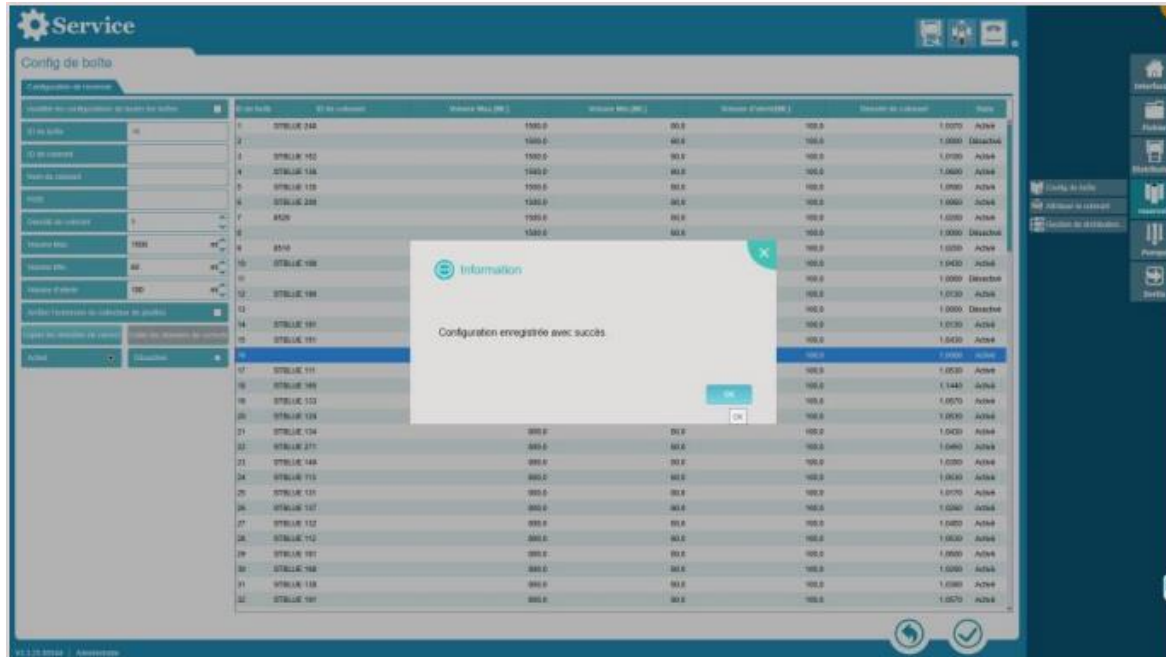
Service

Config de boîte

Configuration de réservoir

ID de boîte
ID de colorant
Nom du colorant
Densité de colorant
Volume Max 1500
Volume Min 60
Volume d'alerte 180
Actif
Désactiver

| ID de boîte | ID de colorant | Volume Max (ML) | Volume Min (ML) | Volume d'alerte (ML) | Densité de colorant | Etats |
|---|---|---|---|---|---|---|
| 1 | STBLUE 248 | 1500.0 | 60.0 | 180.0 | 1.0370 | Activé |
| 2 | | 1500.0 | 60.0 | 180.0 | 1.0000 | Désactivé |
| 3 | STBLUE 152 | 1500.0 | 60.0 | 180.0 | 1.0100 | Activé |
| 4 | STBLUE 138 | 1500.0 | 60.0 | 180.0 | 1.0600 | Activé |
| 5 | STBLUE 135 | 1500.0 | 60.0 | 180.0 | 1.0590 | Activé |
| 6 | STBLUE 248 | 1500.0 | 60.0 | 180.0 | 1.0060 | Activé |
| 7 | 8520 | 1500.0 | 60.0 | 180.0 | 1.0200 | Activé |
| 8 | | 1500.0 | 60.0 | 180.0 | 1.0000 | Désactivé |
| 9 | 8510 | | | 180.0 | 1.0200 | Activé |
| 10 | STBLUE 106 | | | 180.0 | 1.0430 | Activé |
| 11 | | | | 180.0 | 1.0000 | Désactivé |
| 12 | STBLUE 186 | | | 180.0 | 1.0130 | Activé |
| 13 | | | | 180.0 | 1.0000 | Désactivé |
| 14 | STBLUE 181 | | | 180.0 | 1.0130 | Activé |
| 15 | STBLUE 151 | | | 180.0 | 1.0430 | Activé |
| 16 | | | | 180.0 | 1.0000 | Activé |
| 17 | STBLUE 111 | | | 180.0 | 1.0530 | Activé |
| 18 | STBLUE 165 | | | 180.0 | 1.1440 | Activé |
| 19 | STBLUE 133 | | | 180.0 | 1.0570 | Activé |
| 20 | STBLUE 124 | | | 180.0 | 1.0530 | Activé |
| 21 | STBLUE 134 | 800.0 | 60.0 | 180.0 | 1.0430 | Activé |
| 22 | STBLUE 271 | 800.0 | 60.0 | 180.0 | 1.0460 | Activé |
| 23 | STBLUE 149 | 800.0 | 60.0 | 180.0 | 1.0260 | Activé |
| 24 | STBLUE 113 | 800.0 | 60.0 | 180.0 | 1.0630 | Activé |
| 25 | STBLUE 131 | 800.0 | 60.0 | 180.0 | 1.0170 | Activé |
| 26 | STBLUE 107 | 800.0 | 60.0 | 180.0 | 1.0260 | Activé |
| 27 | STBLUE 132 | 800.0 | 60.0 | 180.0 | 1.0450 | Activé |
| 28 | STBLUE 112 | 800.0 | 60.0 | 180.0 | 1.0530 | Activé |
| 29 | STBLUE 161 | 800.0 | 60.0 | 180.0 | 1.0500 | Activé |
| 30 | STBLUE 168 | 800.0 | 60.0 | 180.0 | 1.0260 | Activé |
| 31 | STBLUE 138 | 800.0 | 60.0 | 180.0 | 1.0380 | Activé |
| 32 | STBLUE 191 | 800.0 | 60.0 | 180.0 | 1.0570 | Activé |

Information

Configuration enregistrée avec succès.

OK
OK

Config de boîte
Afficher le colorant
Gestion de distributeurs

Interface
Fichier
Distributeur
Pompe
Sortie

V1.1.0 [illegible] | Administrateur